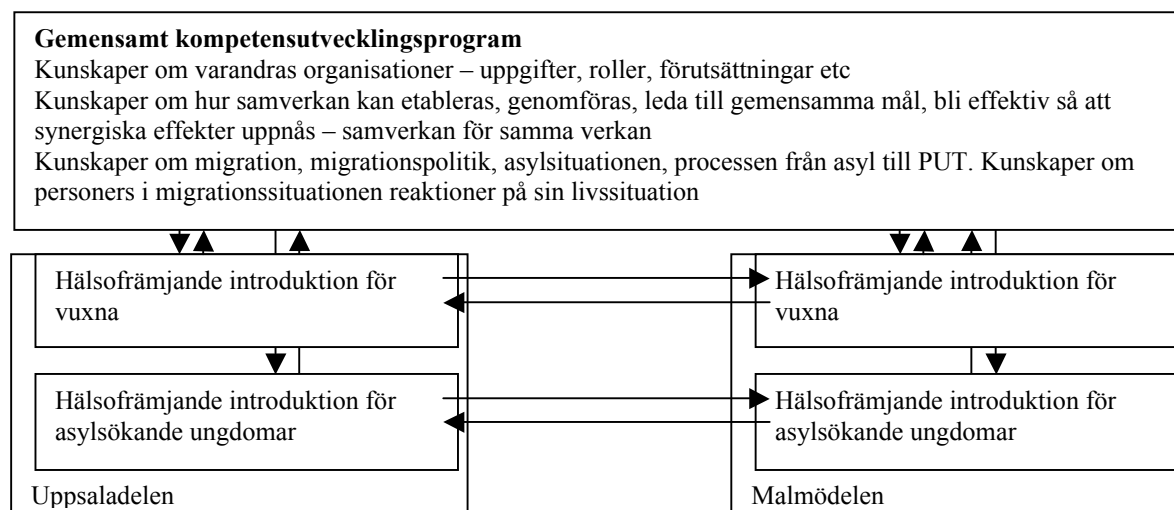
**Gemensamt kompetensutvecklingsprogram**
Kunskaper om varandras organisationer – uppgifter, roller, förutsättningar etc
Kunskaper om hur samverkan kan etableras, genomföras, leda till gemensamma mål, bli effektiv så att synergiska effekter uppnås – samverkan för samma verkan
Kunskaper om migration, migrationspolitik, asylsituationen, processen från asyl till PUT. Kunskaper om personers i migrationssituationen reaktioner på sin livssituation

Hälsofrämjande introduktion för vuxna

Hälsofrämjande introduktion för asylsökande ungdomar

Uppsaladelen

Hälsofrämjande introduktion för vuxna

Hälsofrämjande introduktion för asylsökande ungdomar

Malmödelen